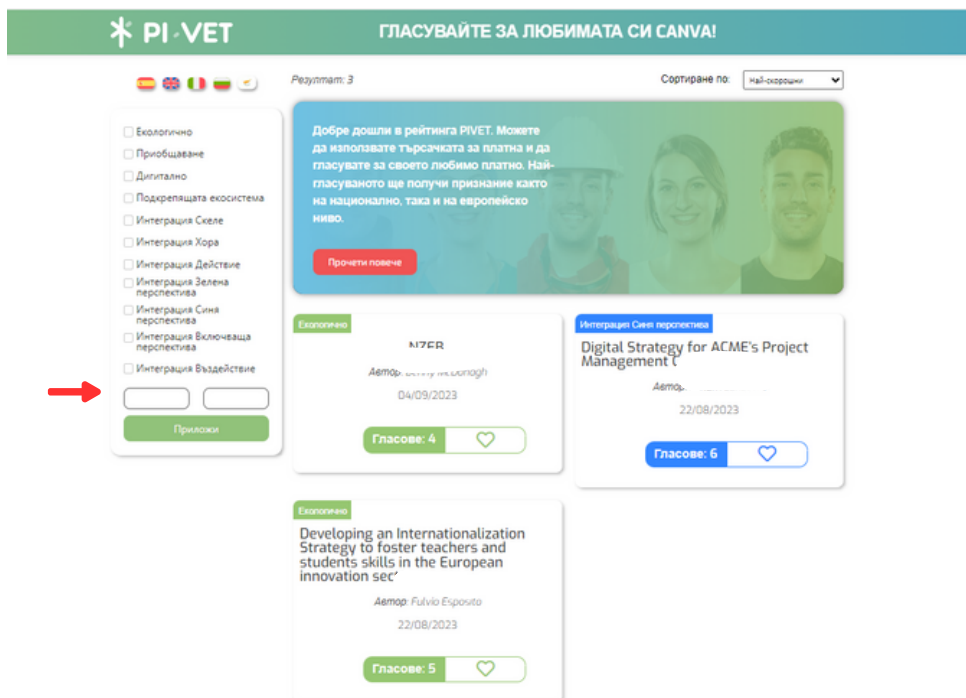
PI-VET

ГЛАСУВАЙТЕ ЗА ЛЮБИМАТА СИ CANVA!

Резултат: 3

Сортиране по: Най-скорошни

Екологично
Приобщаване
Дигитално
Подкрепящата екосистема
Интеграция Скеле
Интеграция Хора
Интеграция Действие
Интеграция Зелена перспектива
Интеграция Синя перспектива
Интеграция Включваща перспектива
Интеграция Въздействие

Приложи

Добре дошли в рейтинга PIVET. Можете да използвате търсачката за платна и да гласувате за своето любимо платно. Най-гласуваното ще получи признание както на национално, така и на европейско ниво.

Прочети повече

Екологично

NZEB

Автор: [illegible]

04/09/2023

Гласове: 4

Интеграция Синя перспектива

Digital Strategy for ACME's Project Management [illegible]

Автор: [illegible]

22/08/2023

Гласове: 6

Екологично

Developing an Internationalization Strategy to foster teachers and students skills in the European innovation sec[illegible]

Автор: Fulvio Esposito

22/08/2023

Гласове: 5